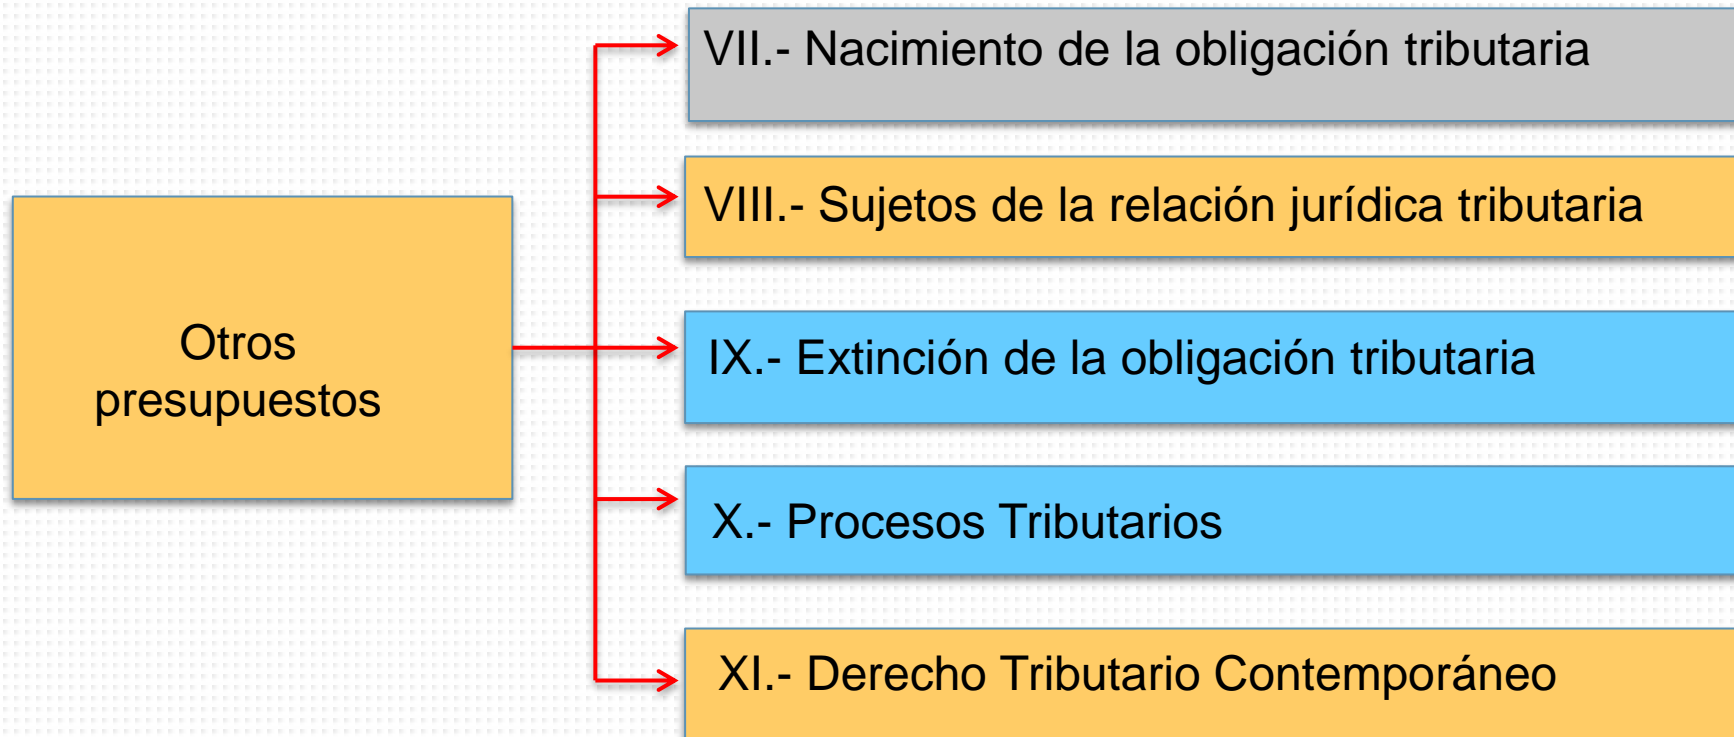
Otros presupuestos

VII.- Nacimiento de la obligación tributaria

VIII.- Sujetos de la relación jurídica tributaria

IX.- Extinción de la obligación tributaria

X.- Procesos Tributarios

XI.- Derecho Tributario Contemporáneo